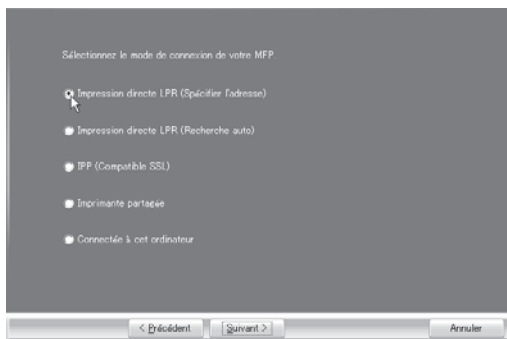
Sélectionnez le mode de connexion de votre MFP.

Impression directe LPR (Spécifier l'adresse)

Impression directe LPR (Recherche auto)

IPP (Compatible SSL)

Imprimante partagée

Connectée à cet ordinateur

< Précédent

Suivant >

Annuler